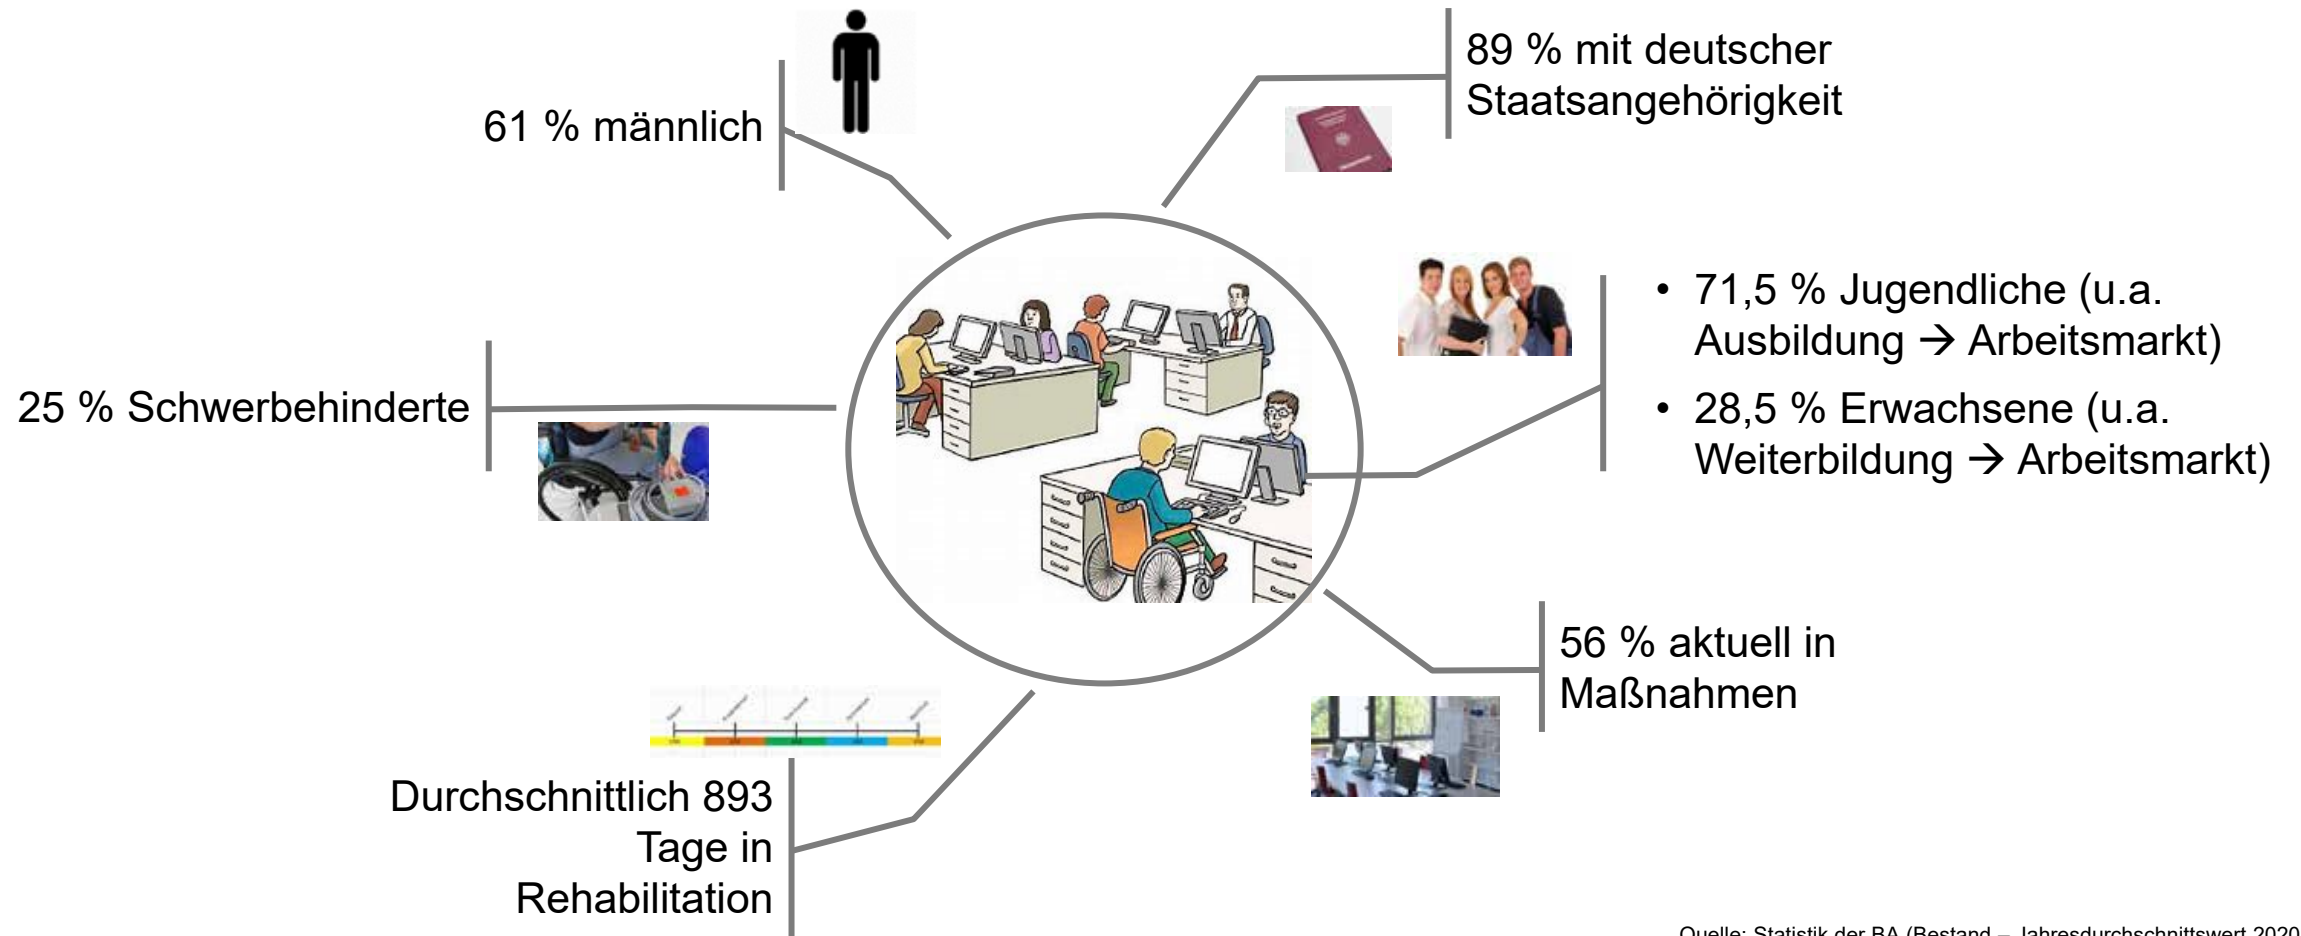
61 % männlich

89 % mit deutscher Staatsangehörigkeit

- 71,5 % Jugendliche (u.a. Ausbildung → Arbeitsmarkt)
- 28,5 % Erwachsene (u.a. Weiterbildung → Arbeitsmarkt)

25 % Schwerbehinderte

56 % aktuell in Maßnahmen

Durchschnittlich 893 Tage in Rehabilitation

Quelle: Statistik der BA (Bestand – Jahresdurchschnittswert 2020